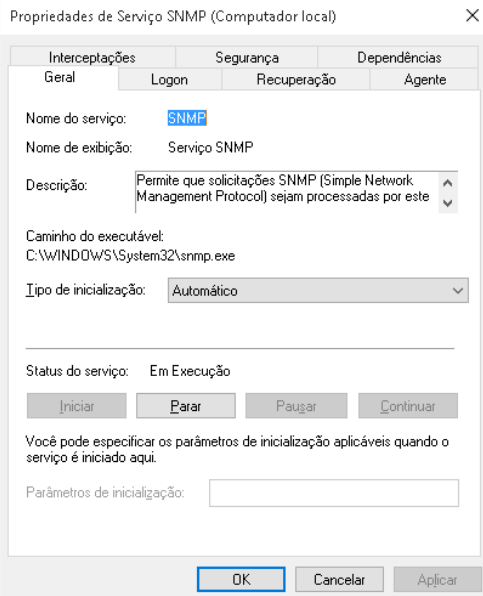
Propriedades de Serviço SNMP (Computador local)

×

Interceptações

Segurança

Dependências

Geral

Logon

Recuperação

Agente

Nome do serviço: SNMP

Nome de exibição: Serviço SNMP

Descrição: Permite que solicitações SNMP (Simple Network Management Protocol) sejam processadas por este

Caminho do executável:
C:\WINDOWS\System32\snmp.exe

Tipo de inicialização: Automático

Status do serviço: Em Execução

Iniciar

Parar

Pausar

Continuar

Você pode especificar os parâmetros de inicialização aplicáveis quando o serviço é iniciado aqui.

Parâmetros de inicialização:

OK

Cancelar

Aplicar